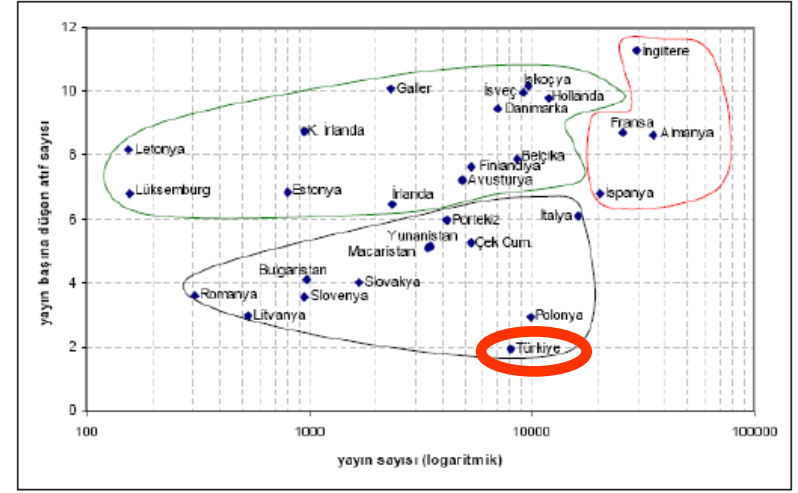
12
10
8
6
4
2
0
yayın başına düşen atıf sayısı
İngiltere
İskoçya
İsveç
Hollanda
Galer
Danimarka
Fransa
Almanya
K. İrlanda
Letonya
Belçika
Finlandiya
Avusturya
Lüksemburg
Estonya
İrlanda
İspanya
İtalya
Portekiz
Yunanistan
Macaristan
Çek Cum.
Bulgaristan
Slovakya
Romanya
Slovenya
Litvanya
Polonya
Türkiye
100
1000
10000
100000
yayın sayısı (logaritmik)